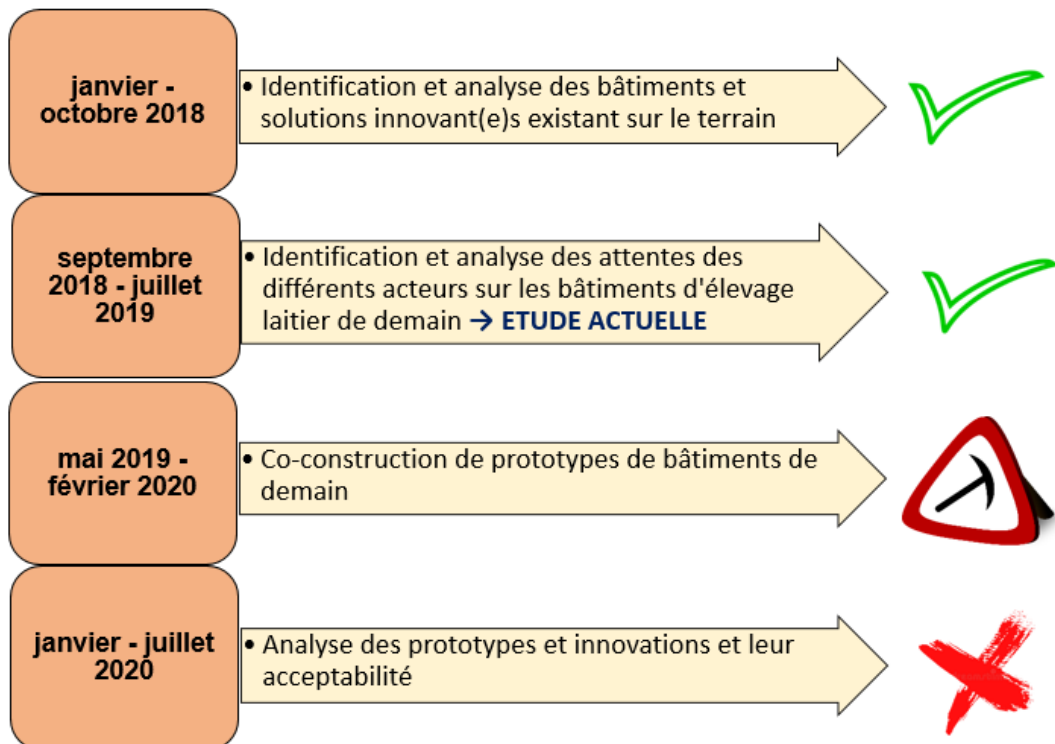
janvier - octobre 2018

• Identification et analyse des bâtiments et solutions innovant(e)s existant sur le terrain

septembre 2018 - juillet 2019

• Identification et analyse des attentes des différents acteurs sur les bâtiments d'élevage laitier de demain → ETUDE ACTUELLE

mai 2019 - février 2020

• Co-construction de prototypes de bâtiments de demain

janvier - juillet 2020

• Analyse des prototypes et innovations et leur acceptabilité